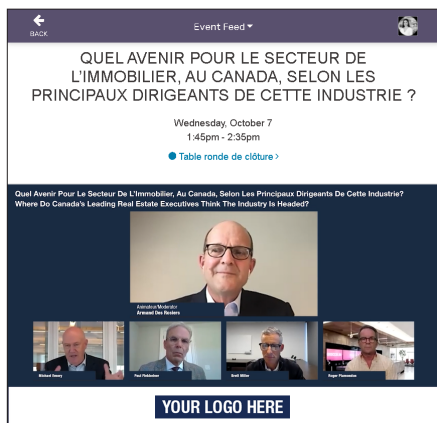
BACK

Event Feed

QUEL AVENIR POUR LE SECTEUR DE L'IMMOBILIER, AU CANADA, SELON LES PRINCIPAUX DIRIGEANTS DE CETTE INDUSTRIE ?

Wednesday, October 7
1:45pm - 2:35pm

Table ronde de clôture >

Quel Avenir Pour Le Secteur De L'Immobilier, Au Canada, Selon Les Principaux Dirigeants De Cette Industrie?
Where Do Canada's Leading Real Estate Executives Think The Industry Is Headed?

Animateur/Moderator
Armand Des Rosiers

Michael Emory

Paul Finkbeiner

Brett Miller

Roger Plamondon

YOUR LOGO HERE